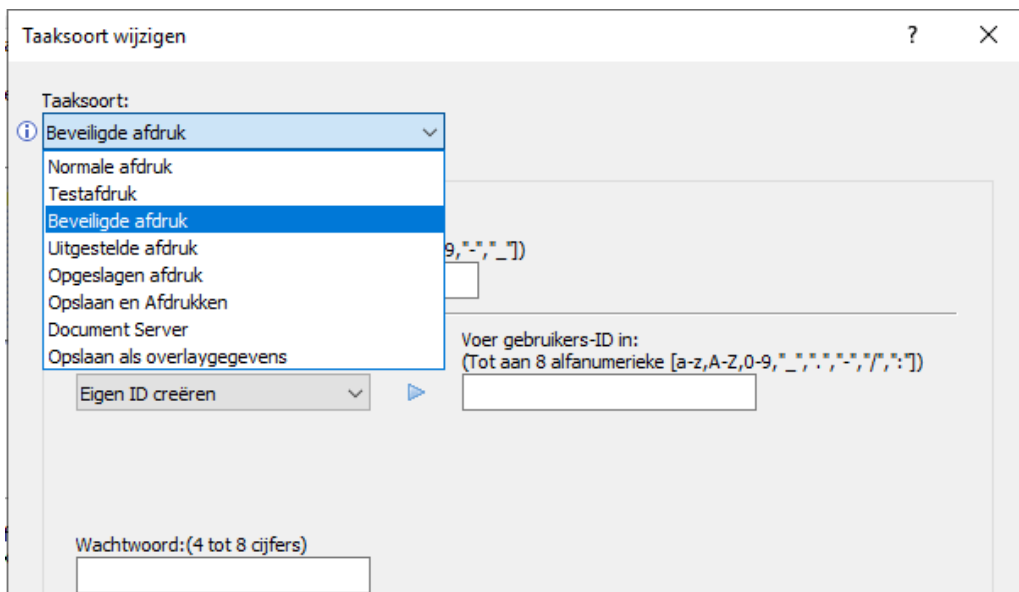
Taaksoort wijzigen

?

X

Taaksoort:

Beveiligde afdruk

Normale afdruk
Testafdruk
Beveiligde afdruk
Uitgestelde afdruk
Opgeslagen afdruk
Opslaan en Afdrukken
Document Server
Opslaan als overlaygegevens

9,"-","_"])

Voer gebruikers-ID in:
(Tot aan 8 alfanumerieke [a-z,A-Z,0-9,"_",".","-","/",":"])

Eigen ID creëren

Wachtwoord:(4 tot 8 cijfers)